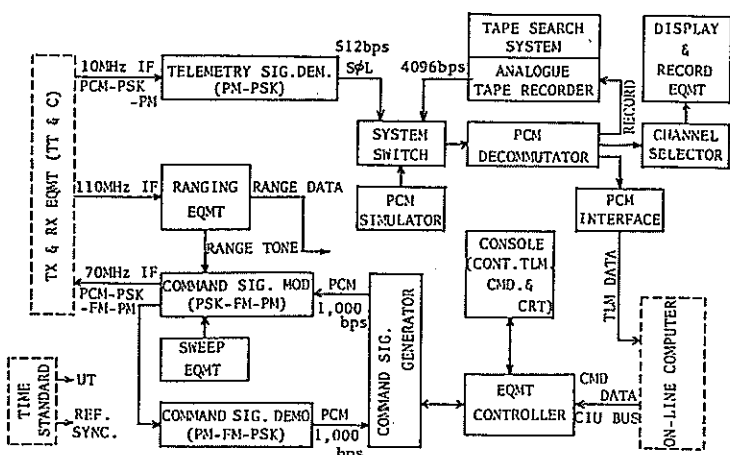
TX & RX EQMT (TT & C)

10MHz IF
PCM-PSK -PM
TELEMETRY SIG.DEM. (PM-PSK)
512bps S/L
TAPE SEARCH SYSTEM
ANALOGUE TAPE RECORDER
4096bps
DISPLAY & RECORD EQMT
RECORD
SYSTEM SWITCH
PCM DECOMMUTATOR
CHANNEL SELECTOR
110MHz IF
RANGING EQMT
RANGE DATA
PCM SIMULATOR
PCM INTERFACE
RANGE TONE
70MHz IF
PCM-PSK -FM-PM
COMMAND SIG. MOD (PSK-FM-PM)
PCM 1,000 bps
COMMAND SIG. GENERATOR
CONSOLE (CONT.TLM CMD.& CRT)
TLM DATA
SWEEP EQMT
TIME STANDARD
UT
REF. SYNC.
COMMAND SIG. DEMO (PM-FM-PSK)
PCM 1,000 bps
EQMT CONTROLLER
CMD DATA
CIU BUS
ON-LINE COMPUTER